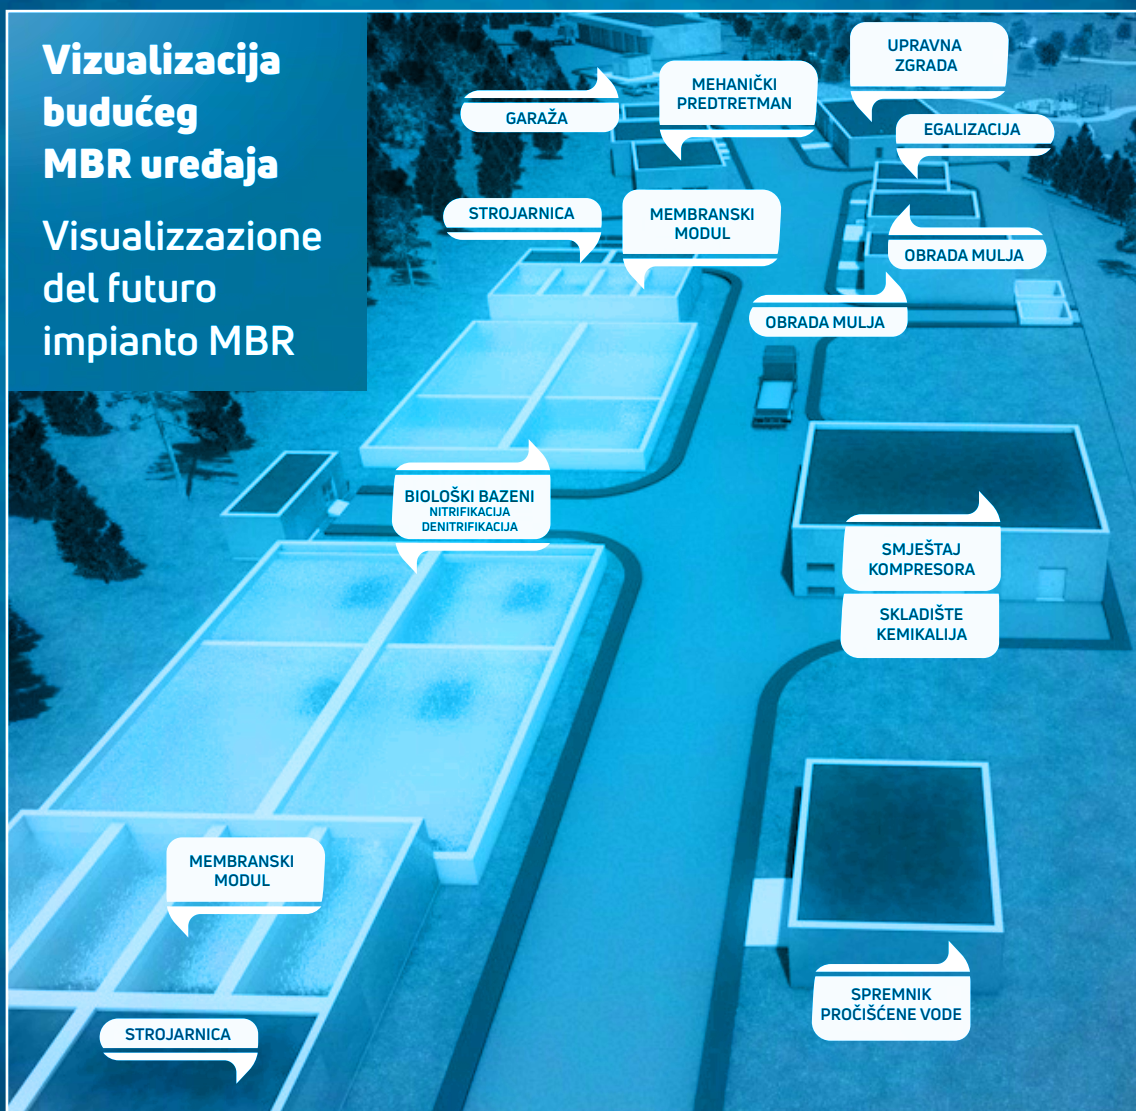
Vizualizacija budućeg MBR uređaja

Visualizzazione del futuro impianto MBR

GARAŽA

MEHANIČKI PREDTRETMAN

UPRAVNA ZGRADA

EGALIZACIJA

STROJARNICA

MEMBRANSKI MODUL

OBRADA MULJA

OBRADA MULJA

BIOLOŠKI BAZENI
NITRIFIKACIJA
DENITRIFIKACIJA

SMJEŠTAJ KOMPRESORA

SKLADIŠTE KEMIKALIJA

MEMBRANSKI MODUL

SPREMNIK PROČIŠĆENE VODE

STROJARNICA